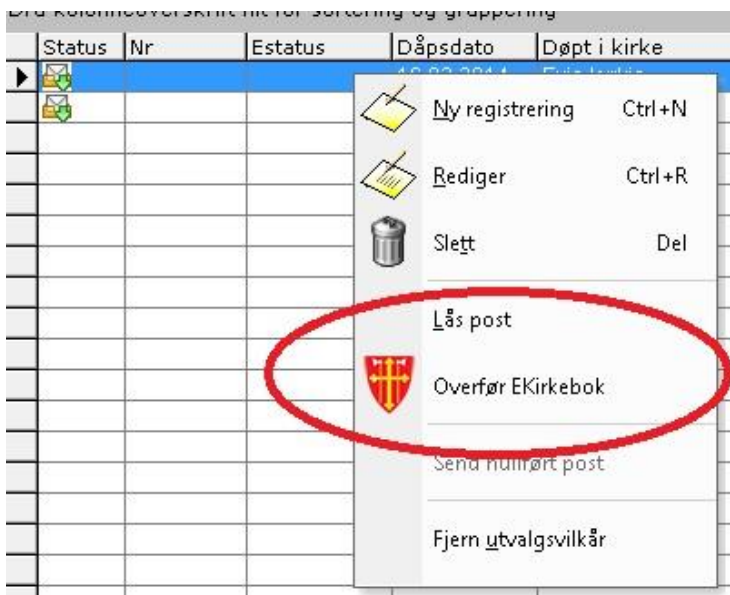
Dra kolonneoverskrift hit for sortering og gruppering

| Status | Nr | Estatus | Dåpsdato | Døpt i kirke |
|---|---|---|---|---|
| | | | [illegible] | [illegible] |

Ny registrering Ctrl+N
Rediger Ctrl+R
Slett Del
Lås post
Overfør EKirkebok
Send nullført post
Fjern utvalgsvilkår